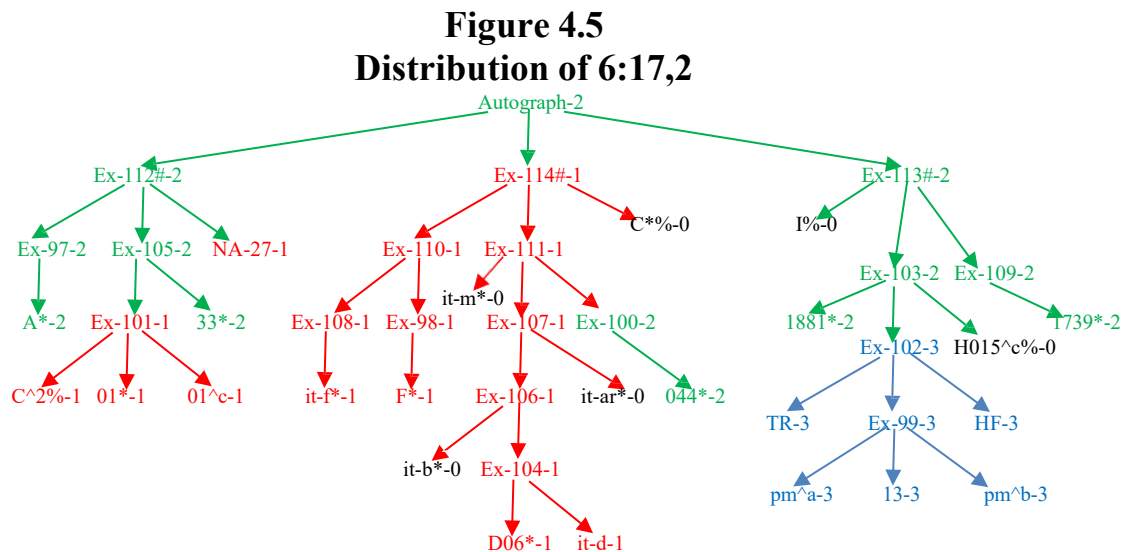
Figure 4.5
Distribution of 6:17,2

Autograph-2

Ex-112#-2
Ex-97-2
A*-2
Ex-105-2
Ex-101-1
C^2%-1
01*-1
01^c-1
33*-2
NA-27-1

Ex-114#-1
Ex-110-1
Ex-108-1
it-f*-1
Ex-98-1
F*-1
Ex-111-1
it-m*-0
Ex-107-1
Ex-106-1
it-b*-0
Ex-104-1
D06*-1
it-d-1
it-ar*-0
Ex-100-2
044*-2
C*%-0

Ex-113#-2
I%-0
Ex-103-2
1881*-2
Ex-102-3
TR-3
Ex-99-3
pm^a-3
13-3
pm^b-3
HF-3
H015^c%-0
Ex-109-2
1739*-2